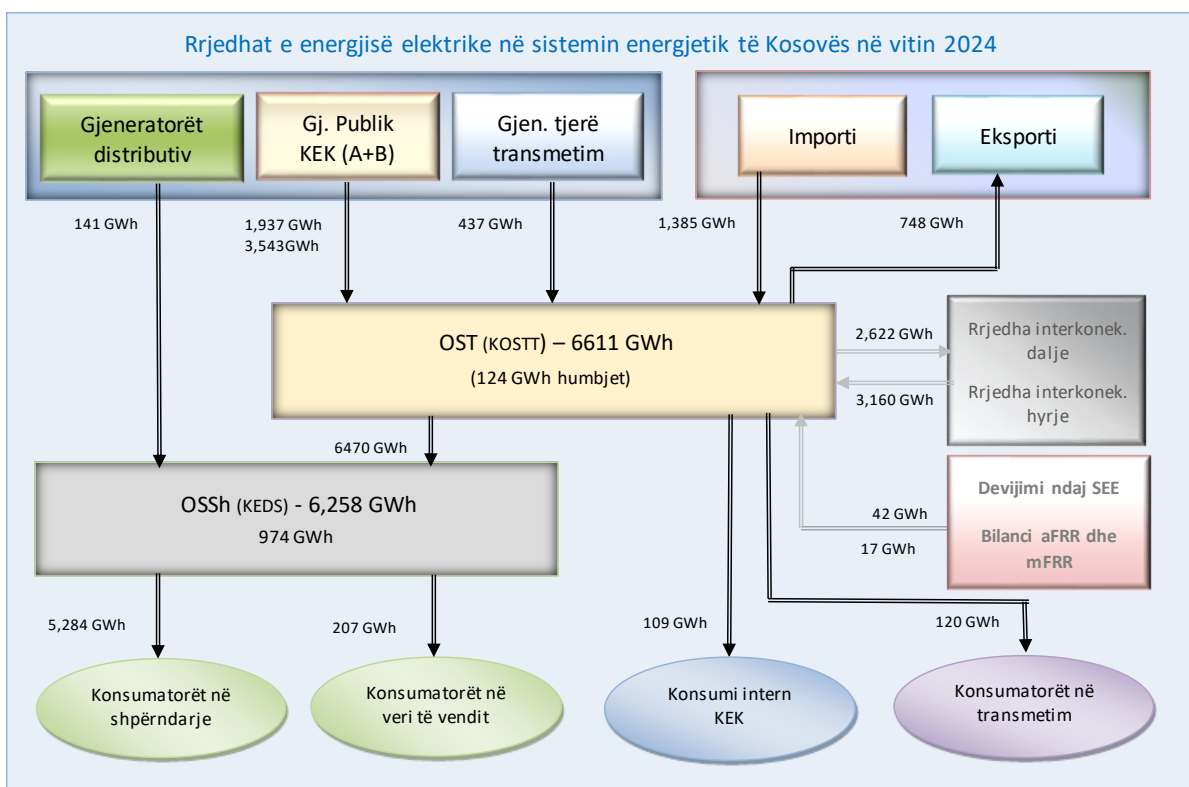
Rrjedhat e energjisë elektrike në sistemin energjetik të Kosovës në vitin 2024

Gjeneratorët distributiv

Gj. Publik KEK (A+B)

Gjen. tjerë transmetim

Importi

Eksporti

141 GWh

1,937 GWh
3,543GWh

437 GWh

1,385 GWh

748 GWh

OST (KOSTT) – 6611 GWh
(124 GWh humbjet)

2,622 GWh

Rrjedha interkonek. dalje

3,160 GWh

Rrjedha interkonek. hyrje

6470 GWh

OSSh (KEDS) - 6,258 GWh
974 GWh

Devijimi ndaj SEE

42 GWh

17 GWh

Bilanci aFRR dhe mFRR

5,284 GWh

207 GWh

109 GWh

120 GWh

Konsumatorët në shpërndarje

Konsumatorët në veri të vendit

Konsumi intern KEK

Konsumatorët në transmetim